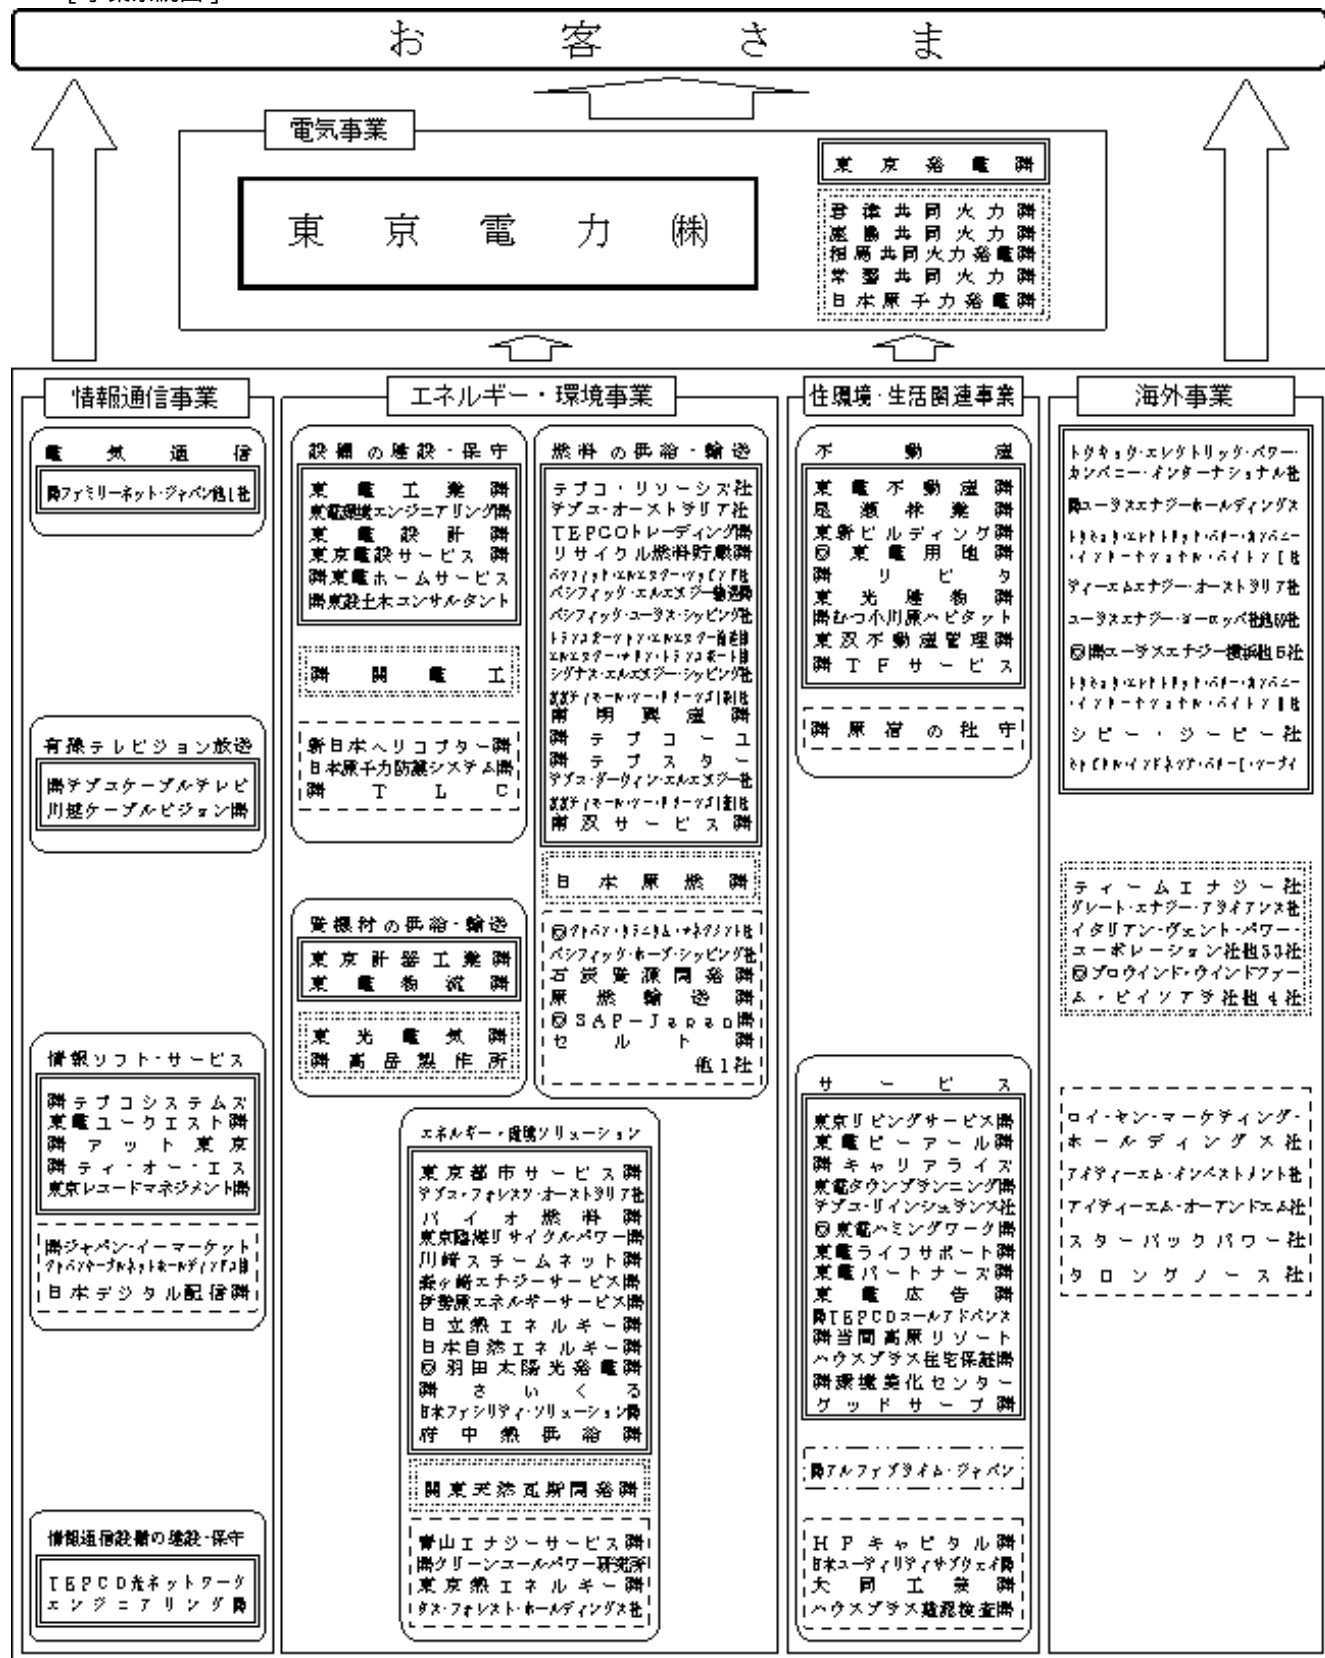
お客さま

電気事業

東京電力㈱

東京発電㈱

君津共同火力㈱
鹿島共同火力㈱
相馬共同火力発電㈱
常磐共同火力㈱
日本原子力発電㈱

情報通信事業

電気通信
㈱ファミリーネット・ジャパン他1社

有線テレビジョン放送
㈱テプコケーブルテレビ
川越ケーブルビジョン㈱

情報ソフト・サービス
㈱テプコシステムズ
東電ユークエスト㈱
㈱アット東京
㈱ティ・オー・エス
東京レコードマネジメント㈱
㈱ジャパン・イーマーケット
ジャパンケーブルネットホールディングス㈱
日本デジタル配信㈱

情報通信設備の建設・保守
TEPCO光ネットワークエンジニアリング㈱

エネルギー・環境事業

設備の建設・保守
東電工業㈱
東電環境エンジニアリング㈱
東電設計㈱
東京電設サービス㈱
㈱東電ホームサービス
㈱東設土木コンサルタント

㈱関電工

新日本ヘリコプター㈱
日本原子力防護システム㈱
㈱TLC

資機材の供給・輸送
東京計器工業㈱
東電物流㈱

東光電気㈱
㈱高岳製作所

燃料の供給・輸送
テプコ・リソーシズ社
テプコ・オーストラリア社
TEPCOトレーディング㈱
リサイクル燃料貯蔵㈱
パシフィック・エルエヌジー・シッピング社
パシフィック・エルエヌジー輸送㈱
パシフィック・ユーラス・シッピング社
トランスオーシャン・エルエヌジー輸送㈱
エルエヌジー・マリン・トランスポート㈱
シグナス・エルエヌジー・シッピング社
ダスティモール・ツー・リミテッド他1社
南明興産㈱
㈱テプコーユ
㈱テプスター
テプコ・ダーウィン・エルエヌジー社
ダスティモール・ツー・リミテッド他1社
東双サービス㈱

日本原燃㈱

㈱アトリア・テクニカル・ネクソン社
パシフィック・ホープ・シッピング社
石炭資源開発㈱
原燃輸送㈱
㈱SAP-Japan㈱
セルト㈱
他1社

エネルギー・環境ソリューション
東京都市サービス㈱
テプコ・フォレスツ・オーストラリア社
バイオ燃料㈱
東京臨海リサイクルパワー㈱
川崎スチームネット㈱
袖ケ浦エナジーサービス㈱
伊勢原エネルギーサービス㈱
日立熱エネルギー㈱
日本自然エネルギー㈱
㈱羽田太陽光発電㈱
㈱さいくる
日本ファシリティ・ソリューション㈱
府中熱供給㈱

関東天然瓦斯開発㈱

青山エナジーサービス㈱
㈱クリーンコールパワー研究所
東京熱エネルギー㈱
ダス・フォレスト・ホールディングス社

住環境・生活関連事業

不動産
東電不動産㈱
尾瀬林業㈱
東新ビルディング㈱
㈱東電用地㈱
㈱リビタ
東光建物㈱
㈱むつ小川原ハビタット
東双不動産管理㈱
㈱TFサービス

㈱原宿の杜守

サービス
東京リビングサービス㈱
東電ピーアール㈱
㈱キャリアライズ
東電タウンプランニング㈱
テプコ・リインシュランス社
㈱東電ハミングワーク㈱
東電ライフサポート㈱
東電パートナーズ㈱
東電広告㈱
㈱TEPCOユールアドバンス
㈱当間高原リゾート
ハウスプラス住宅保証㈱
㈱環境美化センター
グッドサーブ㈱

㈱アルファプライム・ジャパン

HPキャピタル㈱
日本ユーティリティサブウェイ㈱
大同工業㈱
ハウスプラス確認検査㈱

海外事業

トウキョウ・エレクトリック・パワー・カンパニー・インターナショナル社
㈱ユーラスエナジーホールディングス
トウキョウ・エレクトリック・パワー・カンパニー・インターナショナル・パイトン I 社
ティーエムエナジー・オーストラリア社
ユーラスエナジー・ヨーロッパ社他80社
㈱ユーラスエナジー横浜他5社
トウキョウ・エレクトリック・パワー・カンパニー・インターナショナル・パイトン II 社
シビー・ジー・ビー社
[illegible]

ティームエナジー社
グレート・エナジー・アライアンス社
イタリアン・ヴェント・パワー・コーポレーション社他53社
㈱プロウインド・ウインドファーム・ビイソアラ社他4社

ロイ・ヤン・マーケティング・ホールディングス社
アイティーエム・インベストメント社
アイティーエム・オーアンドエム社
スターバックパワー社
タロングノース社